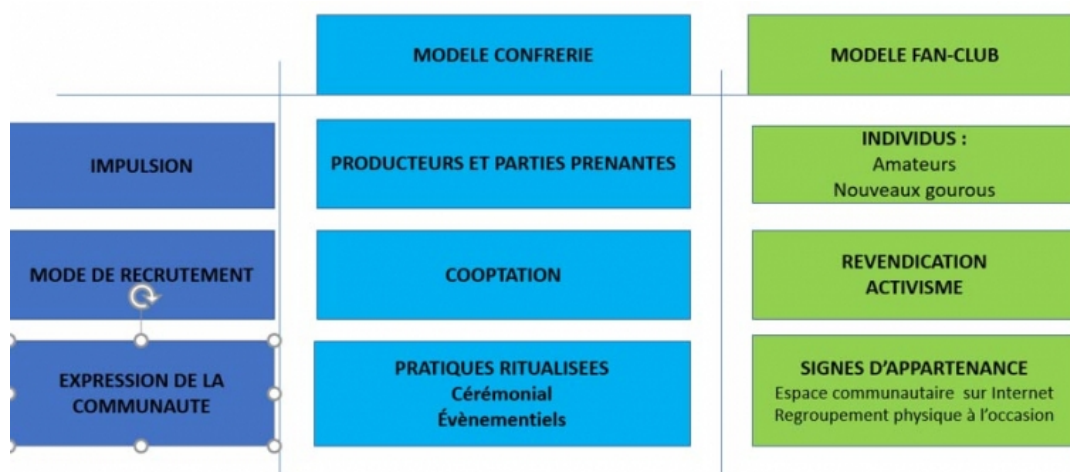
| | MODELE CONFRERIE | MODELE FAN-CLUB |
|---|---|---|
| IMPULSION | PRODUCTEURS ET PARTIES PRENANTES | INDIVIDUS : Amateurs Nouveaux gourous |
| MODE DE RECRUTEMENT | COOPTATION | REVENDICATION ACTIVISME |
| EXPRESSION DE LA COMMUNAUTE | PRATIQUES RITUALISEES Cérémonial Évènementiels | SIGNES D'APPARTENANCE Espace communautaire sur Internet Regroupement physique à l'occasion |